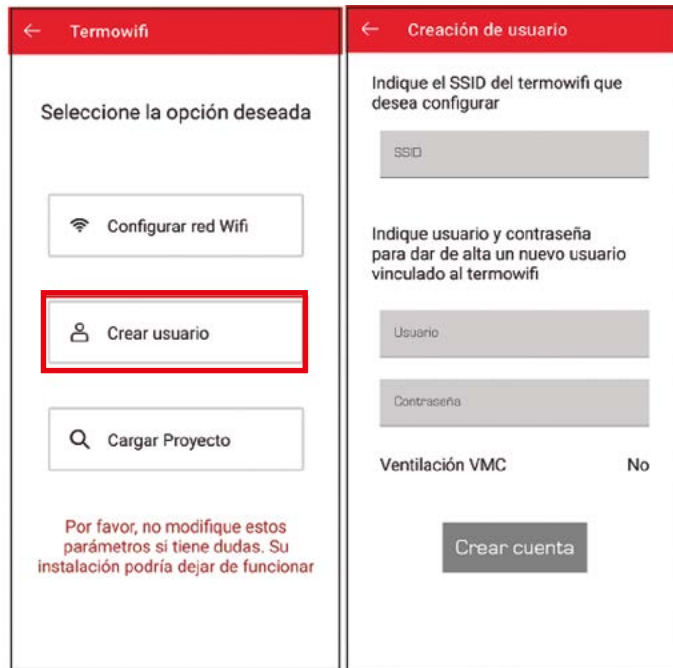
Termowifi

Seleccione la opción deseada

Configurar red Wifi

Crear usuario

Cargar Proyecto

Por favor, no modifique estos parámetros si tiene dudas. Su instalación podría dejar de funcionar

Creación de usuario

Indique el SSID del termowifi que desea configurar

SSID

Indique usuario y contraseña para dar de alta un nuevo usuario vinculado al termowifi

Usuario

Contraseña

Ventilación VMC

No

Crear cuenta